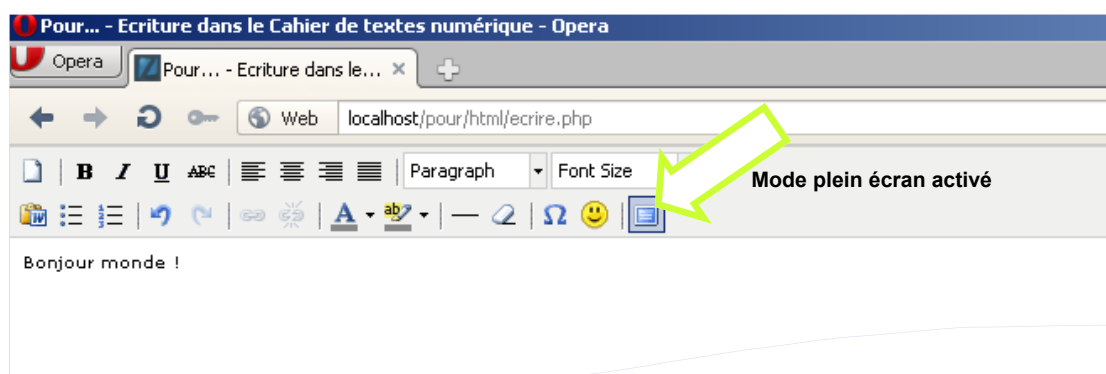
Pour... - Ecriture dans le Cahier de textes numérique - Opera

Opera

Pour... - Ecriture dans le... ×

Web localhost/pour/html/ecrire.php

B I U ABC

Paragraph

Font Size

Mode plein écran activé

A

Ω

Bonjour monde !